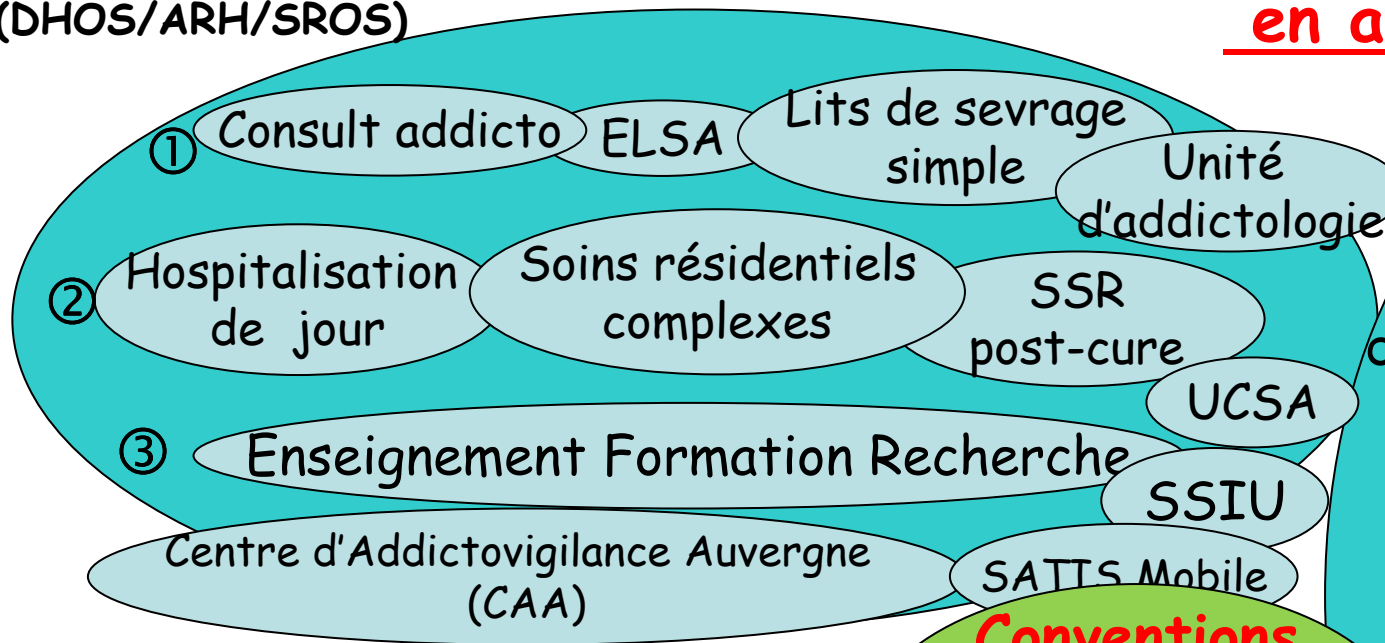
(DHOS/ARH/SROS)

en a

①

Consult addicto

ELSA

Lits de sevrage simple

Unité d'addictologie

②

Hospitalisation de jour

Soins résidentiels complexes

SSR post-cure

UCSA

③

Enseignement Formation Recherche

SSIU

Centre d'Addictovigilance Auvergne (CAA)

SATTIS Mobile

Conventions